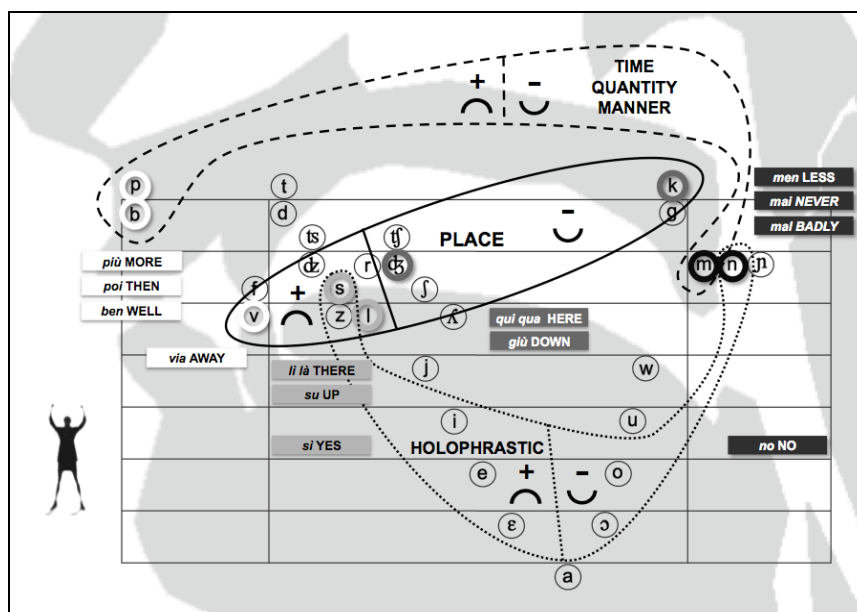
+ -

TIME
QUANTITY
MANNER

p
b

t
d

k
g

men LESS
mai NEVER
mal BADLY

ʦ
ʣ

ʧ
ʤ

PLACE

-

più MORE
poi THEN
ben WELL

f
v

+

s
z

r
l

ʃ

ʎ

m n ɲ

qui qua HERE
giù DOWN

via AWAY

lì là THERE
su UP

j

w

i

u

sì YES

HOLOPHRASTIC

no NO

e + - o

ɛ

ɔ

a